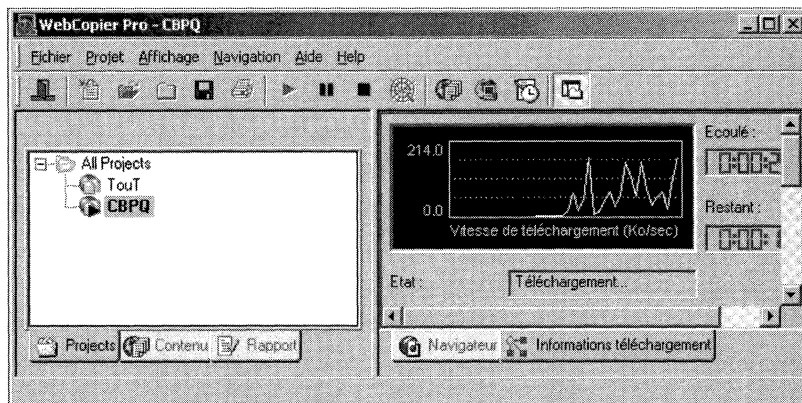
WebCopier Pro - CBPQ

Fichier Projet Affichage Navigation Aide Help

All Projects
TouT
CBPQ

Projects Contenu Rapport

214.0

0.0

Vitesse de téléchargement (Ko/sec)

Ecoulé :
0:00:2

Restant :
0:00:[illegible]

Etat : Téléchargement...

Navigateur Informations téléchargement